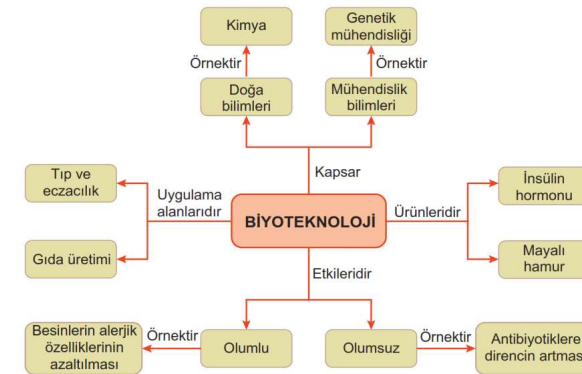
Kimya

Genetik mühendisliği

Örnektir

Örnektir

Doğa bilimleri

Mühendislik bilimleri

Kapsar

Tıp ve eczacılık

Uygulama alanlarıdır

BİYOTEKNOLOJİ

Ürünleridir

İnsülin hormonu

Gıda üretimi

Mayalı hamur

Etkileridir

Besinlerin alerjik özelliklerinin azaltılması

Örnektir

Olumlu

Olumsuz

Örnektir

Antibiyotiklere direncin artması